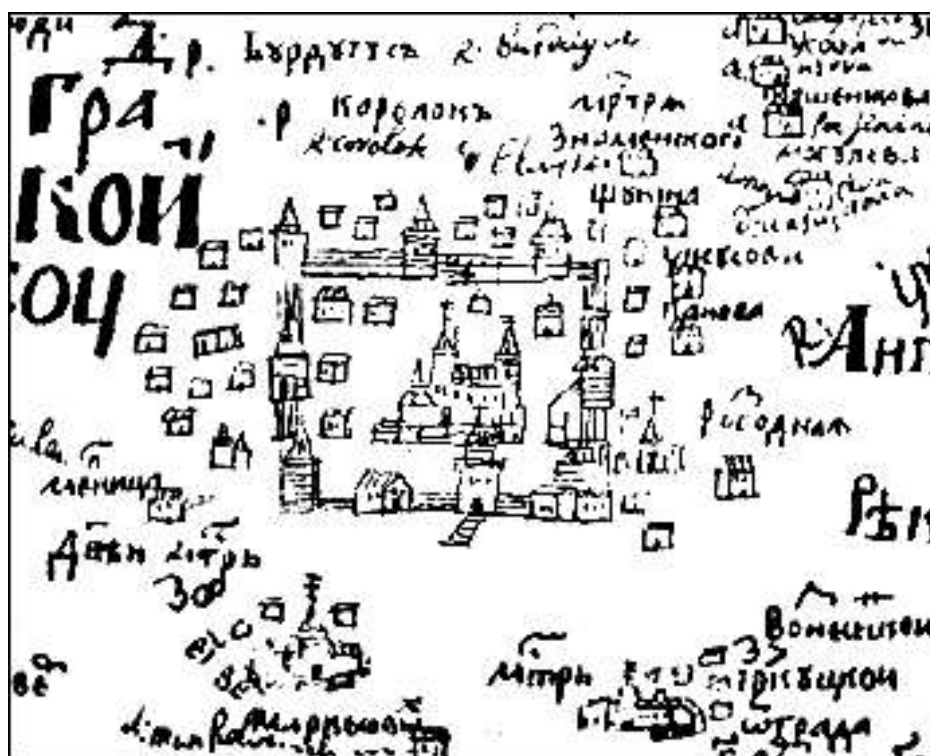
дн
Д р. Бердуть к. Выбиди

Гра
кой
оц

р. Королонъ
Хотовек
Петра
Знаменского
Ельцын
Шонина
Мешкова
Коса
Ищенкова
Мешенкова
Меглева
Чекасова
Панова
Ранг
Рисодная
Рѣк

лва
Памяти
Девки петрь
Зо
Вонашкин
Петра
пресвятой
Мироносица
кладбище

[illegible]